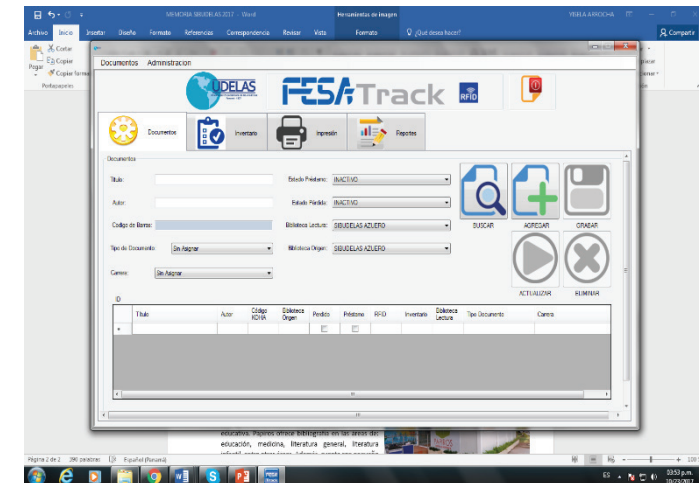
MEMORIA SIBUDELAS 2017 - Word
Herramientas de imagen
YISELA ARROCHA
Archivo Inicio Insertar Diseño Formato Referencias Correspondencia Revisar Vista Formato ¿Qué desea hacer?
Compartir
Cortar
Copiar
Pegar
Copiar formato
Portapapeles
Documentos Administracion
UDELAS
FESATrack
RFID
Documentos
Inventario
Impresión
Reportes
Documentos
Titulo:
Autor:
Codigo de Barras:
Tipo de Documento: Sin Asignar
Carrera: Sin Asignar
Estado Préstamo: INACTIVO
Estado Pérdida: INACTIVO
Biblioteca Lectura: SIBUDELAS AZUERO
Biblioteca Origen: SIBUDELAS AZUERO
BUSCAR
AGREGAR
GRABAR
ACTUALIZAR
ELIMINAR
ID

| | Titulo | Autor | Codigo KOHA | Biblioteca Origen | Perdido | Préstamo | RFID | Inventario | Biblioteca Lectura | Tipo Documento | Carrera |
|---|---|---|---|---|---|---|---|---|---|---|---|
| * | | | | | | | | | | | |

educativo. Papeles ofrece bibliografía en las áreas de educación, medicina, literatura general, literatura
Página 2 de 2 390 palabras Español (Panamá)
ES 03:53 p.m. 10/23/2017